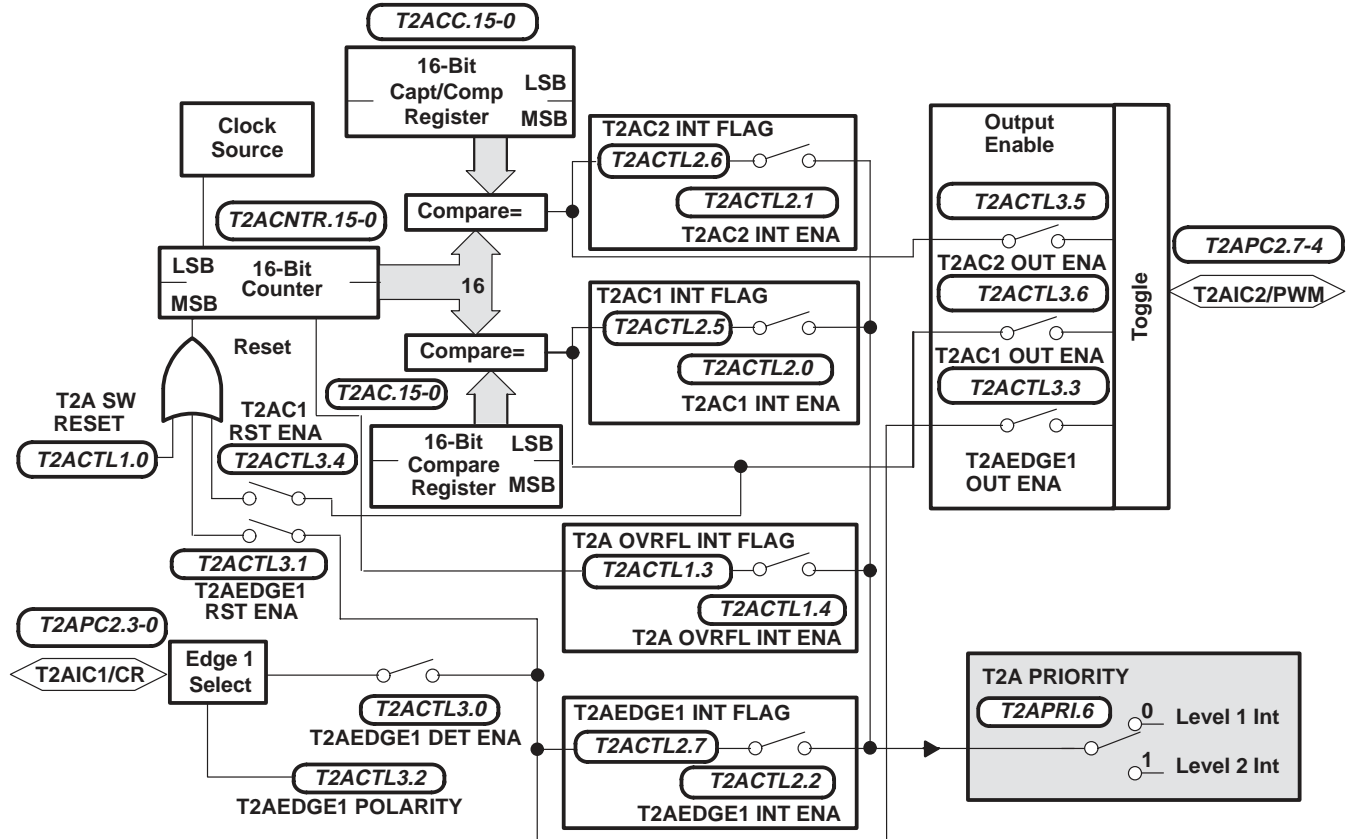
T2ACC.15-0

16-Bit Capt/Comp Register
LSB
MSB

Clock Source

T2AC2 INT FLAG
T2ACTL2.6
T2ACTL2.1
T2AC2 INT ENA

Output Enable

T2ACTL3.5
T2AC2 OUT ENA

T2APC2.7-4

Toggle

T2AIC2/PWM

T2ACNTR.15-0

Compare=

LSB
16-Bit Counter
MSB

16

T2AC1 INT FLAG
T2ACTL2.5
T2ACTL2.0
T2AC1 INT ENA

T2ACTL3.6
T2AC1 OUT ENA

T2ACTL3.3

Reset

Compare=

T2AC.15-0

T2A SW RESET
T2ACTL1.0

T2AC1 RST ENA
T2ACTL3.4

16-Bit Compare Register
LSB
MSB

T2AEDGE1 OUT ENA

T2A OVRFL INT FLAG
T2ACTL1.3
T2ACTL1.4
T2A OVRFL INT ENA

T2ACTL3.1
T2AEDGE1 RST ENA

T2APC2.3-0

T2AIC1/CR

Edge 1 Select

T2ACTL3.0
T2AEDGE1 DET ENA

T2AEDGE1 INT FLAG
T2ACTL2.7
T2ACTL2.2
T2AEDGE1 INT ENA

T2ACTL3.2
T2AEDGE1 POLARITY

T2A PRIORITY
T2APRI.6
0 Level 1 Int
1 Level 2 Int